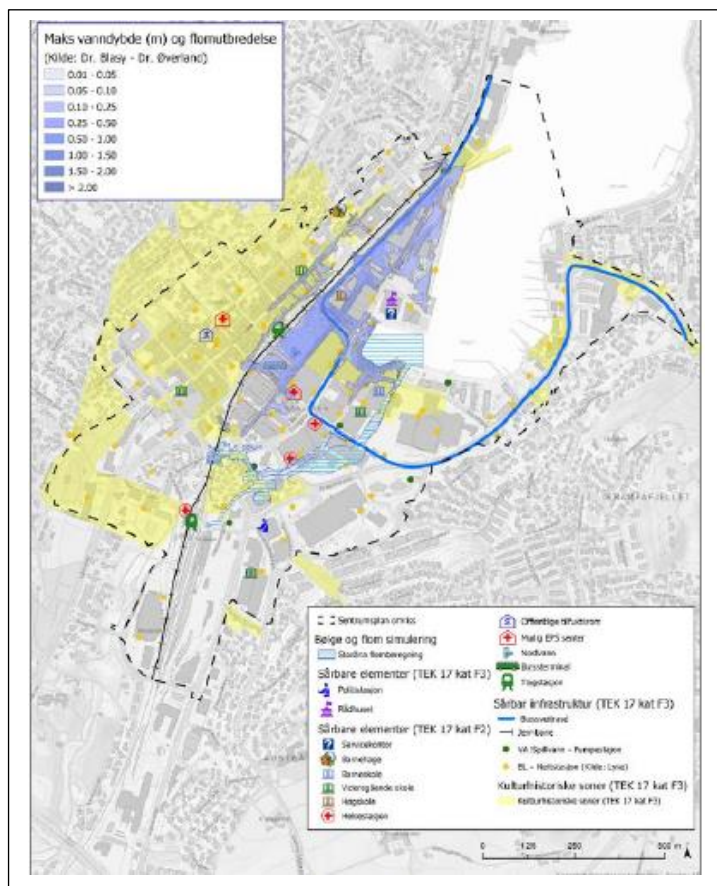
Maks vanndybde (m) og flomutbredelse
(Kilde: Dr. Blasy - Dr. Øverland)
0.01 - 0.05
0.05 - 0.10
0.10 - 0.25
0.25 - 0.50
0.50 - 1.00
1.00 - 1.50
1.50 - 2.00
> 2.00

STRØMSFJELLET

Sentrumsplan område
Bølge og flom simulering
Stavåna flomberegning
Sårbare elementer (TEK 17 kat F3)
Politistasjon
Rådhuset
Sårbare elementer (TEK 17 kat F2)
Servicekontor
Barnehage
Barneskole
Videregående skole
Høgskole
Helsestasjon
Offentlige tilfluktsrom
Mulig EPS senter
Nødvann
Busstermninal
Togstasjon
Sårbar infrastruktur (TEK 17 kat F3)
Bussvei/trasé
Jernbane
VA (Spillvann - Pumpestasjon
EL - Nettstasjon (Kilde: Lyse)
Kulturhistoriske soner (TEK 17 kat F3)
Kulturhistoriske soner (TEK 17 kat F3)

0 125 250 500 m